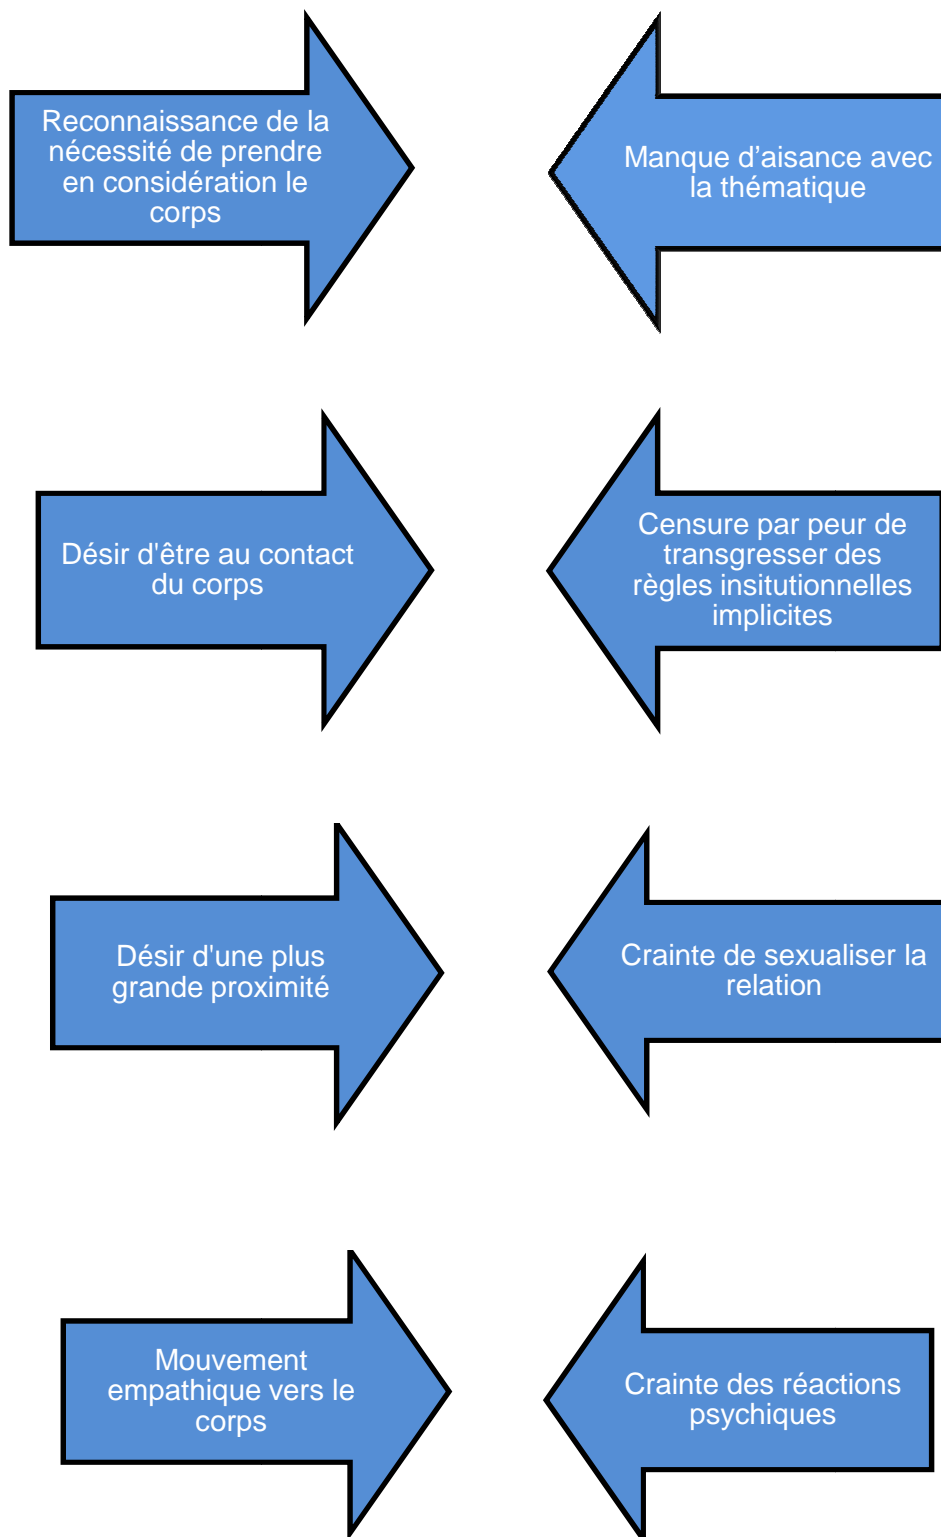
Reconnaissance de la nécessité de prendre en considération le corps

Manque d'aisance avec la thématique

Désir d'être au contact du corps

Censure par peur de transgresser des règles insitutionnelles implicites

Désir d'une plus grande proximité

Crainte de sexualiser la relation

Mouvement empathique vers le corps

Crainte des réactions psychiques